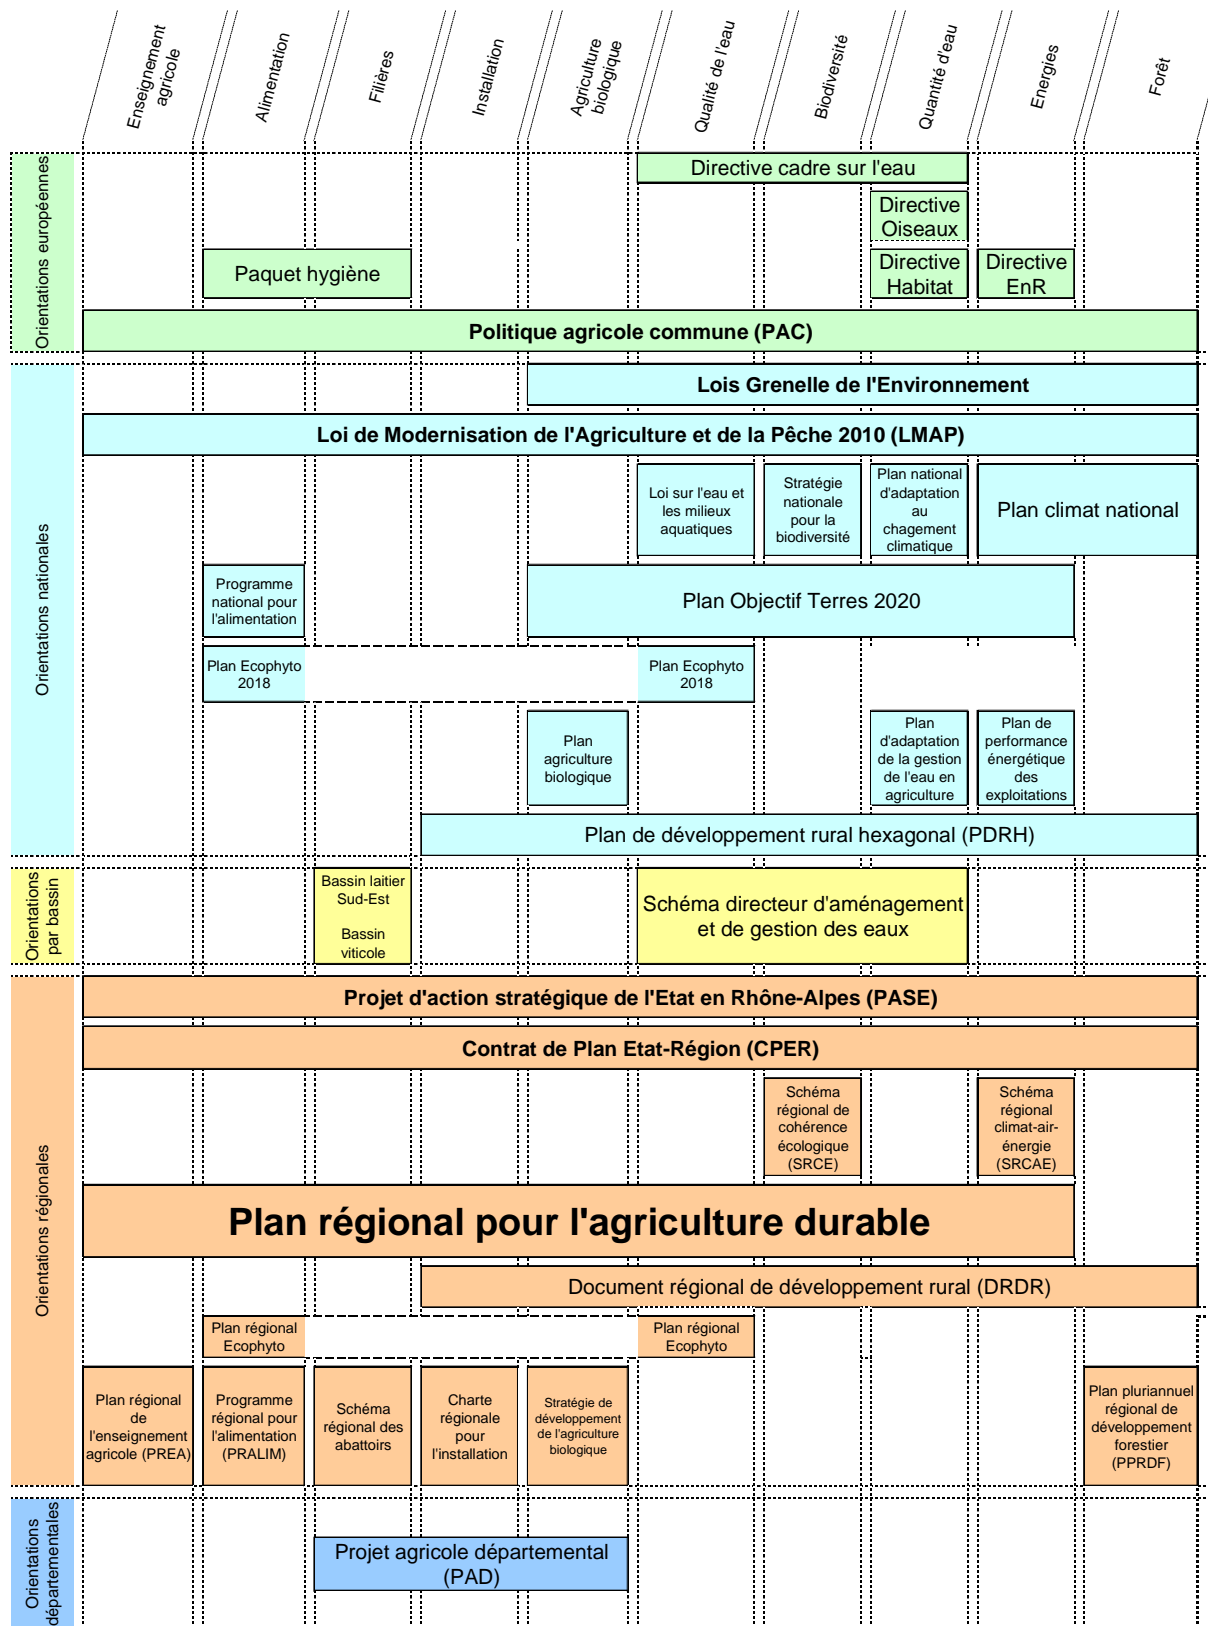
Enseignement agricole
Alimentation
Filières
Installation
Agriculture biologique
Qualité de l'eau
Biodiversité
Quantité d'eau
Energies
Forêt

Orientations européennes

Directive cadre sur l'eau
Directive Oiseaux
Paquet hygiène
Directive Habitat
Directive EnR
Politique agricole commune (PAC)

Orientations nationales

Lois Grenelle de l'Environnement
Loi de Modernisation de l'Agriculture et de la Pêche 2010 (LMAP)
Loi sur l'eau et les milieux aquatiques
Stratégie nationale pour la biodiversité
Plan national d'adaptation au chagement climatique
Plan climat national
Programme national pour l'alimentation
Plan Objectif Terres 2020
Plan Ecophyto 2018
Plan Ecophyto 2018
Plan agriculture biologique
Plan d'adaptation de la gestion de l'eau en agriculture
Plan de performance énergétique des exploitations
Plan de développement rural hexagonal (PDRH)

Orientations par bassin

Bassin laitier Sud-Est

Bassin viticole
Schéma directeur d'aménagement et de gestion des eaux

Orientations régionales

Projet d'action stratégique de l'Etat en Rhône-Alpes (PASE)
Contrat de Plan Etat-Région (CPER)
Schéma régional de cohérence écologique (SRCE)
Schéma régional climat-air-énergie (SRCAE)
Plan régional pour l'agriculture durable
Document régional de développement rural (DRDR)
Plan régional Ecophyto
Plan régional Ecophyto
Plan régional de l'enseignement agricole (PREA)
Programme régional pour l'alimentation (PRALIM)
Schéma régional des abattoirs
Charte régionale pour l'installation
Stratégie de développement de l'agriculture biologique
Plan pluriannuel régional de développement forestier (PPRDF)

Orientations départementales

Projet agricole départemental (PAD)